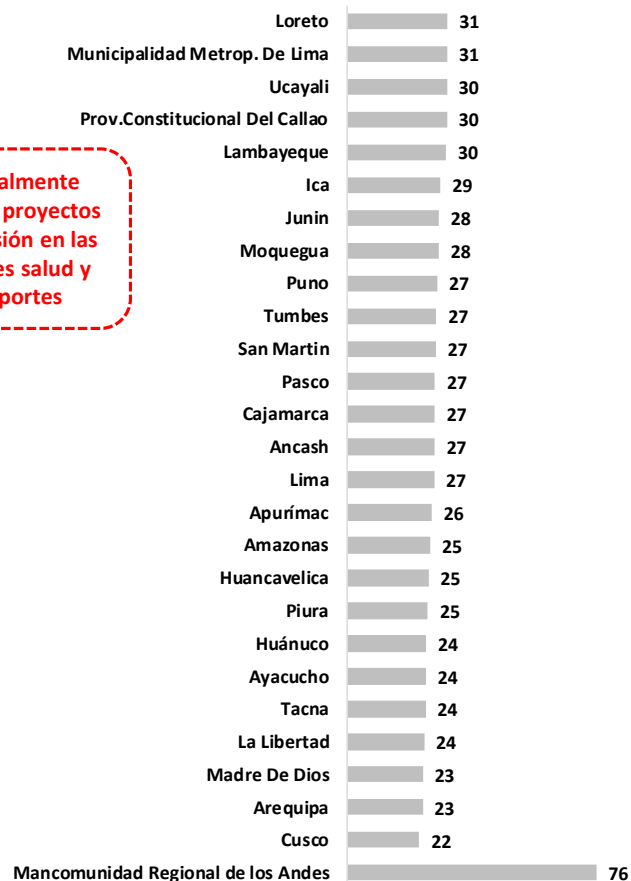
almente
proyectos
sión en las
es salud y
portes

Loreto 31
Municipalidad Metrop. De Lima 31
Ucayali 30
Prov.Constitucional Del Callao 30
Lambayeque 30
Ica 29
Junin 28
Moquegua 28
Puno 27
Tumbes 27
San Martin 27
Pasco 27
Cajamarca 27
Ancash 27
Lima 27
Apurímac 26
Amazonas 25
Huancavelica 25
Piura 25
Huánuco 24
Ayacucho 24
Tacna 24
La Libertad 24
Madre De Dios 23
Arequipa 23
Cusco 22
Mancomunidad Regional de los Andes 76